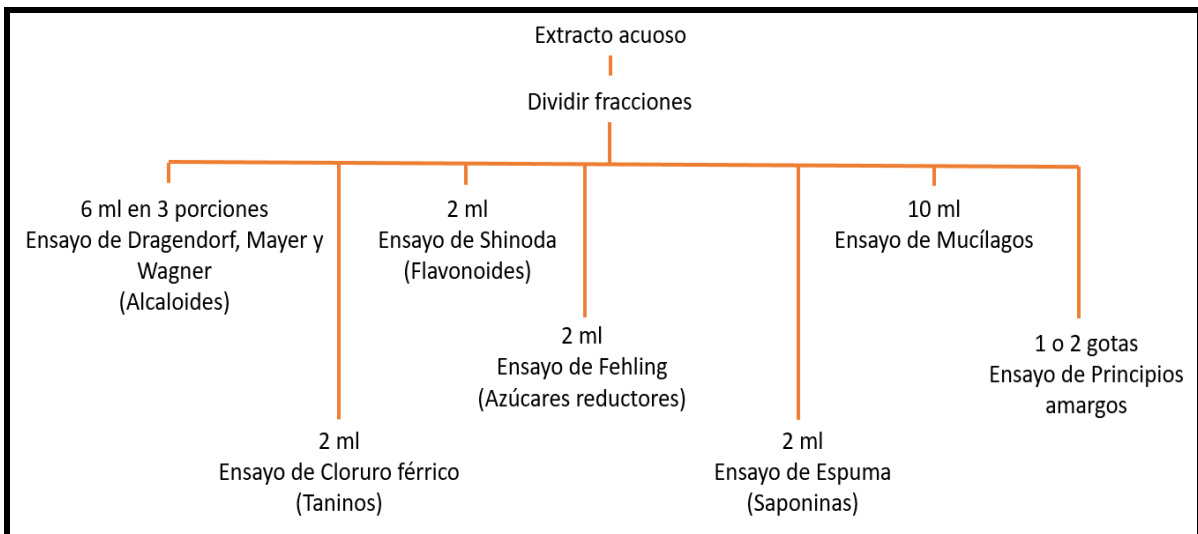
Extracto acuoso

Dividir fracciones

6 ml en 3 porciones
Ensayo de Dragendorf, Mayer y Wagner
(Alcaloides)

2 ml
Ensayo de Cloruro férrico
(Taninos)

2 ml
Ensayo de Shinoda
(Flavonoides)

2 ml
Ensayo de Fehling
(Azúcares reductores)

2 ml
Ensayo de Espuma
(Saponinas)

10 ml
Ensayo de Mucílagos

1 o 2 gotas
Ensayo de Principios amargos